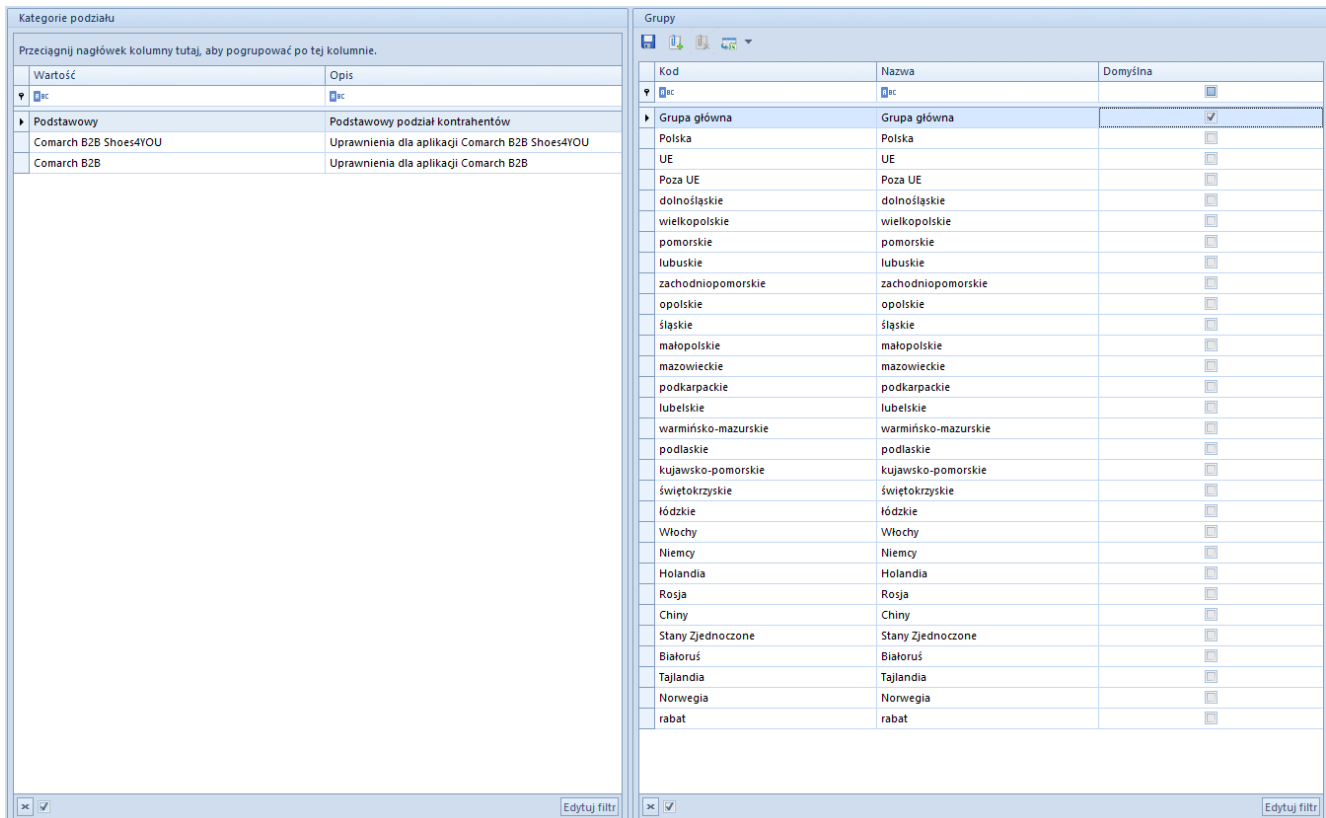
Kategorie podziału

Przeciągnij nagłówek kolumny tutaj, aby pogrupować po tej kolumnie.

| Wartość | Opis |
|---|---|
| Podstawowy | Podstawowy podział kontrahentów |
| Comarch B2B Shoes4YOU | Uprawnienia dla aplikacji Comarch B2B Shoes4YOU |
| Comarch B2B | Uprawnienia dla aplikacji Comarch B2B |

Edytuj filtr

Grupy

| Kod | Nazwa | Domyślna |
|---|---|---|
| Grupa główna | Grupa główna | |
| Polska | Polska | |
| UE | UE | |
| Poza UE | Poza UE | |
| dolnośląskie | dolnośląskie | |
| wielkopolskie | wielkopolskie | |
| pomorskie | pomorskie | |
| lubuskie | lubuskie | |
| zachodniopomorskie | zachodniopomorskie | |
| opolskie | opolskie | |
| śląskie | śląskie | |
| małopolskie | małopolskie | |
| mazowieckie | mazowieckie | |
| podkarpackie | podkarpackie | |
| lubelskie | lubelskie | |
| warmińsko-mazurskie | warmińsko-mazurskie | |
| podlaskie | podlaskie | |
| kujawsko-pomorskie | kujawsko-pomorskie | |
| świętokrzyskie | świętokrzyskie | |
| łódzkie | łódzkie | |
| Włochy | Włochy | |
| Niemcy | Niemcy | |
| Holandia | Holandia | |
| Rosja | Rosja | |
| Chiny | Chiny | |
| Stany Zjednoczone | Stany Zjednoczone | |
| Białoruś | Białoruś | |
| Tajlandia | Tajlandia | |
| Norwegia | Norwegia | |
| rabat | rabat | |

Edytuj filtr